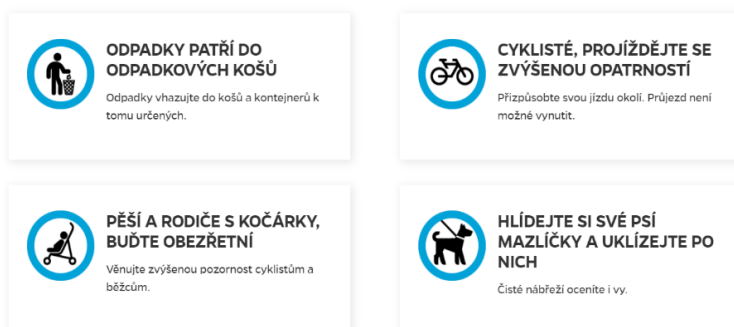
ODPADKY PATŘÍ DO ODPADKOVÝCH KOŠŮ

Odpadky vhazujte do košů a kontejnerů k tomu určených.

CYKLISTÉ, PROJÍŽDĚJTE SE ZVÝŠENOU OPATRNOSTÍ

Přizpůsobte svou jízdu okolí. Průjezd není možné vynutit.

PĚŠÍ A RODIČE S KOČÁRKY, BUĎTE OBEZŘETNÍ

Věnujte zvýšenou pozornost cyklistům a běžcům.

HLÍDEJTE SI SVÉ PSÍ MAZLÍČKY A UKLÍZEJTE PO NICH

Čisté nábřeží oceníte i vy.